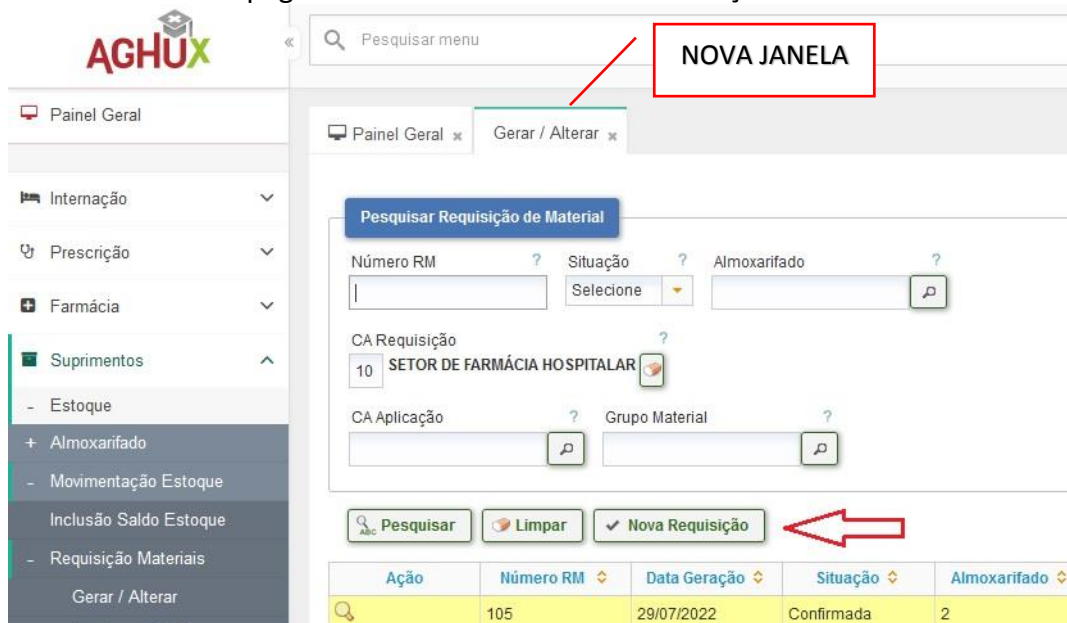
AGHUX

Pesquisar menu

NOVA JANELA

Painel Geral

Painel Geral ×  Gerar / Alterar ×

Internação

Prescrição

Farmácia

Suprimentos

- Estoque

+ Almoxarifado

- Movimentação Estoque

Inclusão Saldo Estoque

- Requisição Materiais

Gerar / Alterar

Pesquisar Requisição de Material

Número RM ?  Situação ?  Almoxarifado ?

Selecione

CA Requisição ?

10 SETOR DE FARMÁCIA HOSPITALAR

CA Aplicação ?  Grupo Material ?

Pesquisar  Limpar  ✓ Nova Requisição

| Ação | Número RM | Data Geração | Situação | Almoxarifado |
|---|---|---|---|---|
|  | 105 | 29/07/2022 | Confirmada | 2 |